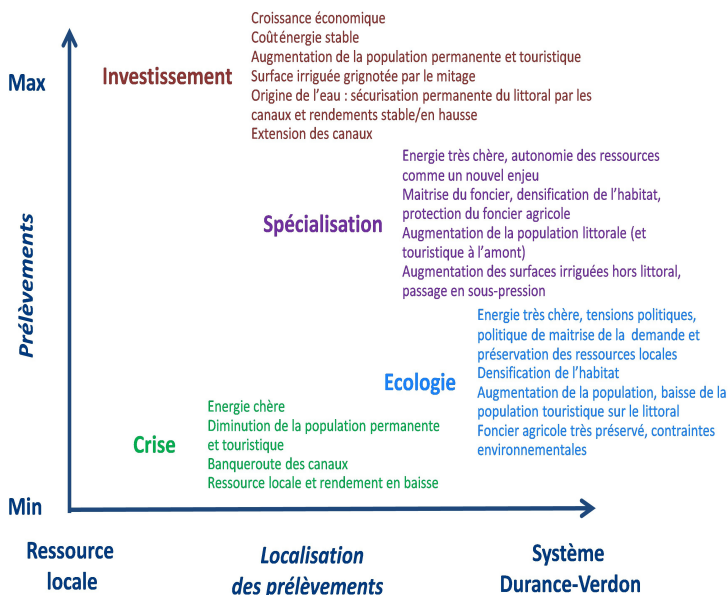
Max

Prélèvements

Min

Investissement

Croissance économique
Coûténergie stable
Augmentation de la population permanente et touristique
Surface irriguée grignotée par le mitage
Origine de l'eau : sécurisation permanente du littoral par les canaux et rendements stable/en hausse
Extension des canaux

Spécialisation

Energie très chère, autonomie des ressources comme un nouvel enjeu
Maitrise du foncier, densification de l'habitat, protection du foncier agricole
Augmentation de la population littorale (et touristique à l'amont)
Augmentation des surfaces irriguées hors littoral, passage en sous-pression

Ecologie

Energie très chère, tensions politiques, politique de maitrise de la demande et préservation des ressources locales
Densification de l'habitat
Augmentation de la population, baisse de la population touristique sur le littoral
Foncier agricole très préservé, contraintes environnementales

Crise

Energie chère
Diminution de la population permanente et touristique
Banqueroute des canaux
Ressource locale et rendement en baisse

Ressource locale

Localisation des prélèvements

Système Durance-Verdon